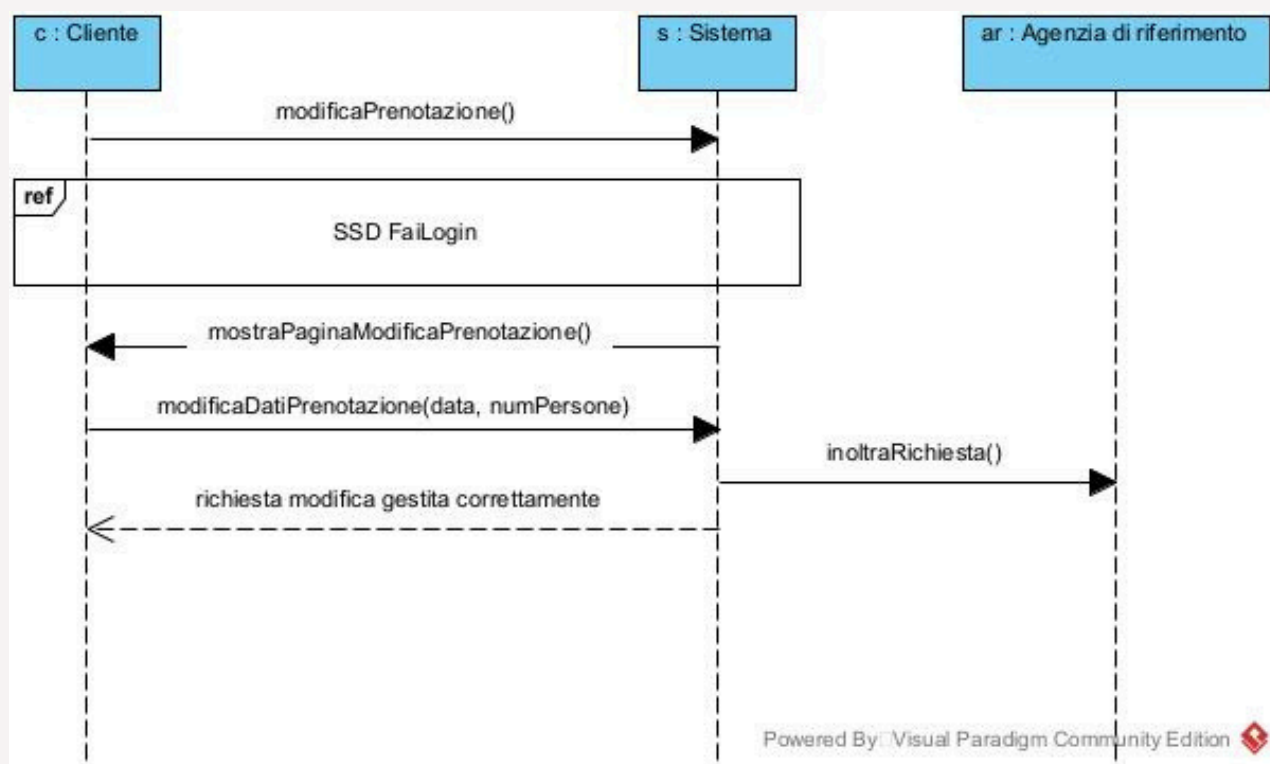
c : Cliente

s : Sistema

ar : Agenzia di riferimento

modificaPrenotazione()

ref

SSD FaiLogin

mostraPaginaModificaPrenotazione()

modificaDatiPrenotazione(data, numPersone)

inoltraRichiesta()

richiesta modifica gestita correttamente

Powered By Visual Paradigm Community Edition